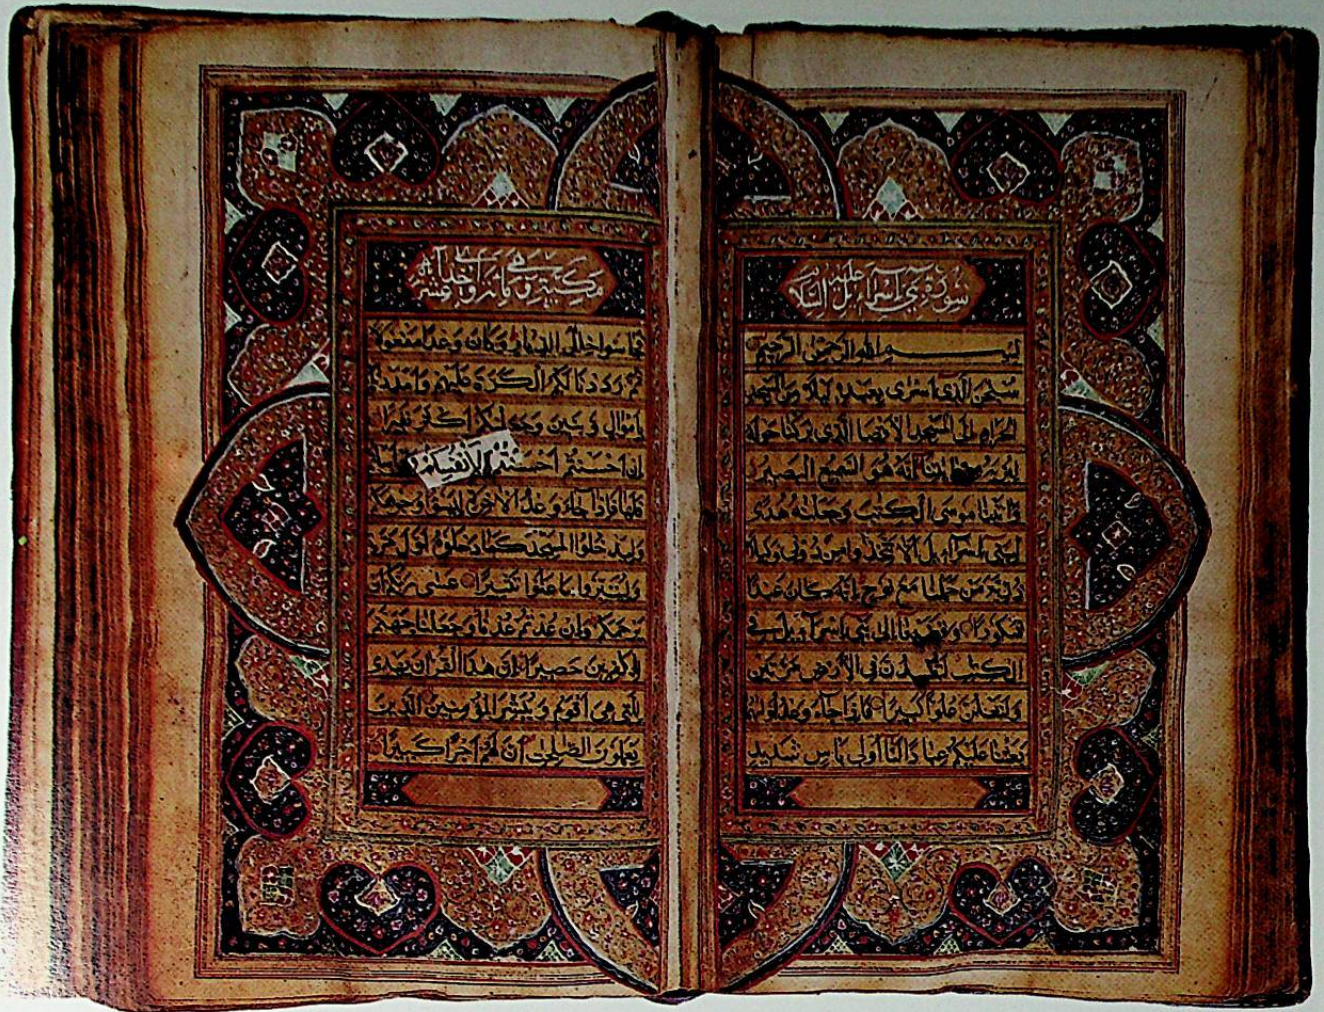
سورة بني اسرائيل عليه السلام

بسم الله الرحمن الرحيم
سبحن الذي اسرى بعبده ليلا من المسجد
الحرام الى المسجد الاقصا الذي بركنا حوله
لنريه من ايتنا انه هو السميع البصير
واتينا موسى الكتب وجعلنه هدى
لبني اسرائيل الا تتخذوا من دوني وكيلا
ذرية من حملنا مع نوح انه كان عبدا
شكورا وقضينا الى بني اسرائيل في
الكتب لتفسدن في الارض مرتين
ولتعلن علوا كبيرا فاذا جاء وعد اوليهما
بعثنا عليكم عبادا لنا اولي باس شديد

مكية وهي مائة واحدى عشرة آية

فجاسوا خلل الديار وكان وعدا مفعولا
ثم رددنا لكم الكرة عليهم وامددنكم
باموال وبنين وجعلنكم اكثر نفيرا
ان احسنتم احسنتم لانفسكم وان اسأتم فلها
فاذا جاء وعد الاخرة ليسوءا وجوهكم
وليدخلوا المسجد كما دخلوه اول مرة
وليتبروا ما علوا تتبيرا عسى ربكم ان
يرحمكم وان عدتم عدنا وجعلنا جهنم
للكفرين حصيرا ان هذا القرءان يهدي
للتي هي اقوم ويبشر المؤمنين الذين
يعملون الصلحت ان لهم اجرا كبيرا